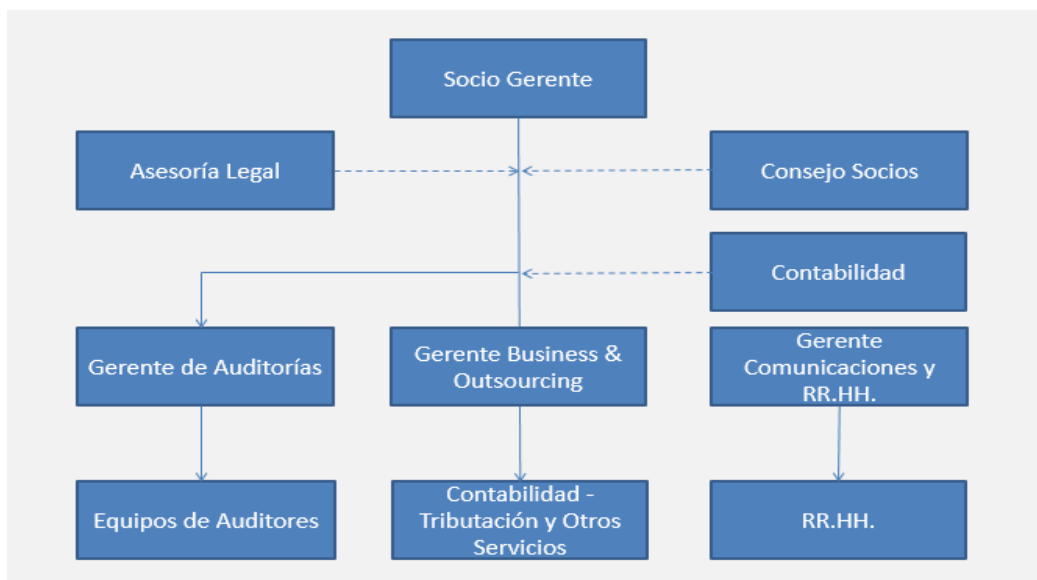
Socio Gerente

Asesoría Legal

Consejo Socios

Contabilidad

Gerente de Auditorías

Gerente Business & Outsourcing

Gerente Comunicaciones y RR.HH.

Equipos de Auditores

Contabilidad - Tributación y Otros Servicios

RR.HH.